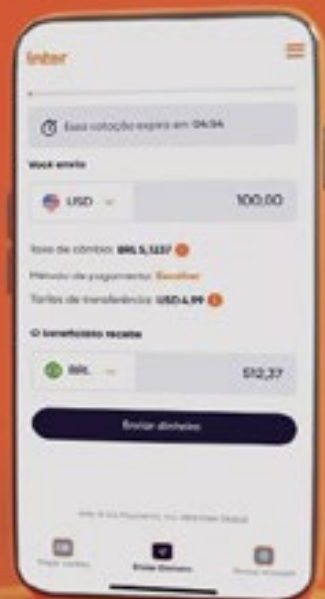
inter

Essa cotação expira em 04:34

Você envia

USD

100,00

Taxa de câmbio: BRL 5,1237

Método de pagamento: Escolher

Tarifa de transferência: USD 4,99

O beneficiário recebe

BRL

512,37

Enviar dinheiro

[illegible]

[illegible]

Enviar Dinheiro

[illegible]